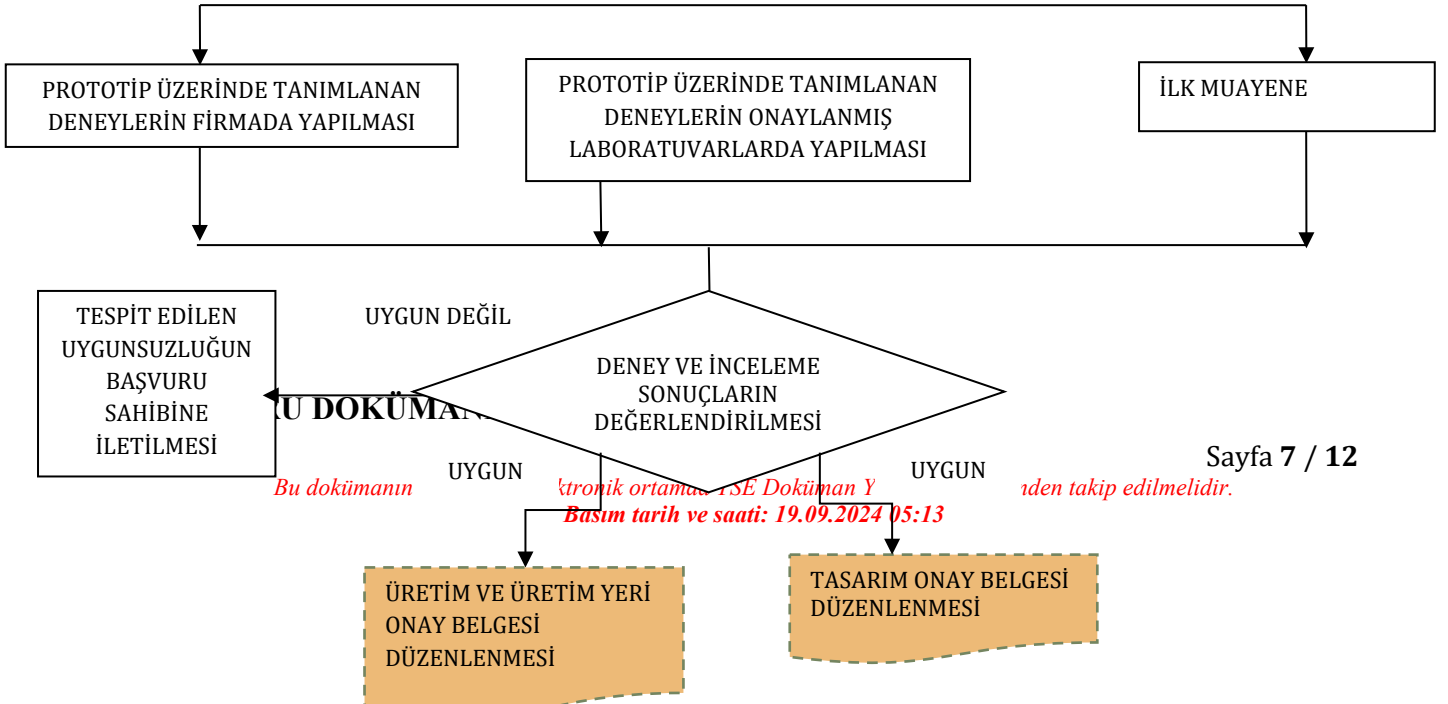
PROTOTİP ÜZERİNDE TANIMLANAN DENEYLERİN FİRMADA YAPILMASI

PROTOTİP ÜZERİNDE TANIMLANAN DENEYLERİN ONAYLANMIŞ LABORATUVARLARDA YAPILMASI

İLK MUAYENE

TESPİT EDİLEN UYGUNSUZLUĞUN BAŞVURU SAHİBİNE İLETİLMESİ

UYGUN DEĞİL

DENEY VE İNCELEME SONUÇLARIN DEĞERLENDİRİLMESİ

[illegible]U DOKÜMAN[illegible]

Sayfa **7** / **12**

UYGUN

UYGUN

*Bu dokümanın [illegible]ktronik ortamda TSE Doküman Y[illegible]nden takip edilmelidir.*

***Basım tarih ve saati: 19.09.2024 05:13***

ÜRETİM VE ÜRETİM YERİ ONAY BELGESİ DÜZENLENMESİ

TASARIM ONAY BELGESİ DÜZENLENMESİ